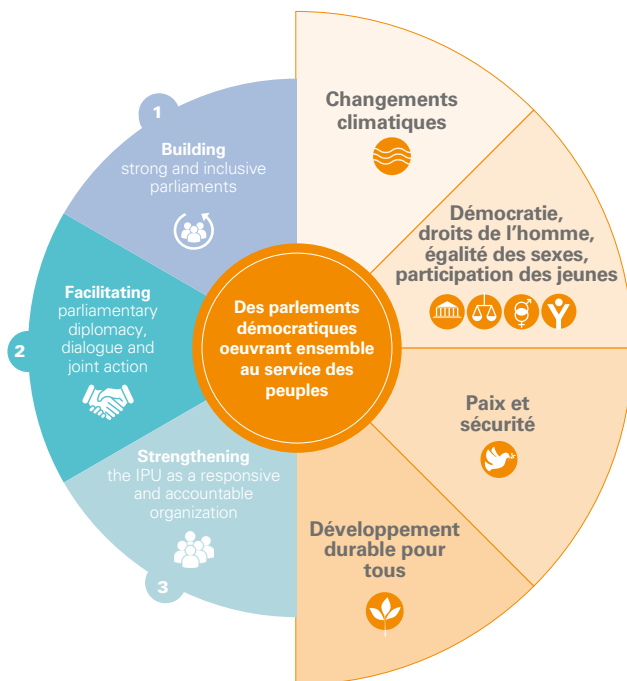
1

Building
strong and inclusive parliaments

2

Facilitating
parliamentary diplomacy, dialogue and joint action

Strengthening
the IPU as a responsive and accountable organization

3

Des parlements démocratiques oeuvrant ensemble au service des peuples

Changements climatiques

Démocratie, droits de l'homme, égalité des sexes, participation des jeunes

Paix et sécurité

Développement durable pour tous